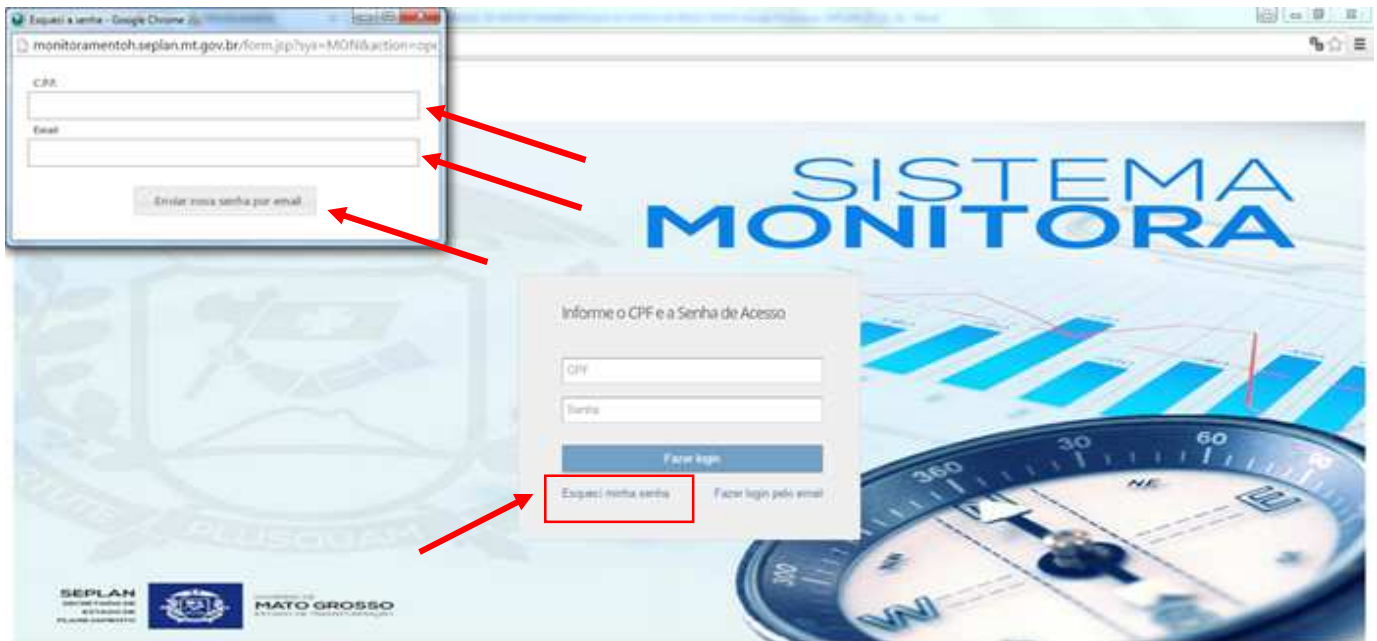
Esqueci a senha - Google Chrome

monitoramentoh.seplan.mt.gov.br/form.jsp?sys=MON&action=op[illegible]

C.P.F.

Email

Enviar nova senha por email

SISTEMA
MONITORA

Informe o CPF e a Senha de Acesso

CPF

Senha

Fazer login

Esqueci minha senha

Fazer login pelo email

SEPLAN
SECRETARIA DE ESTADO DE PLANEJAMENTO

GOVERNO DE
MATO GROSSO
ESTADO DE TRANSFORMAÇÃO